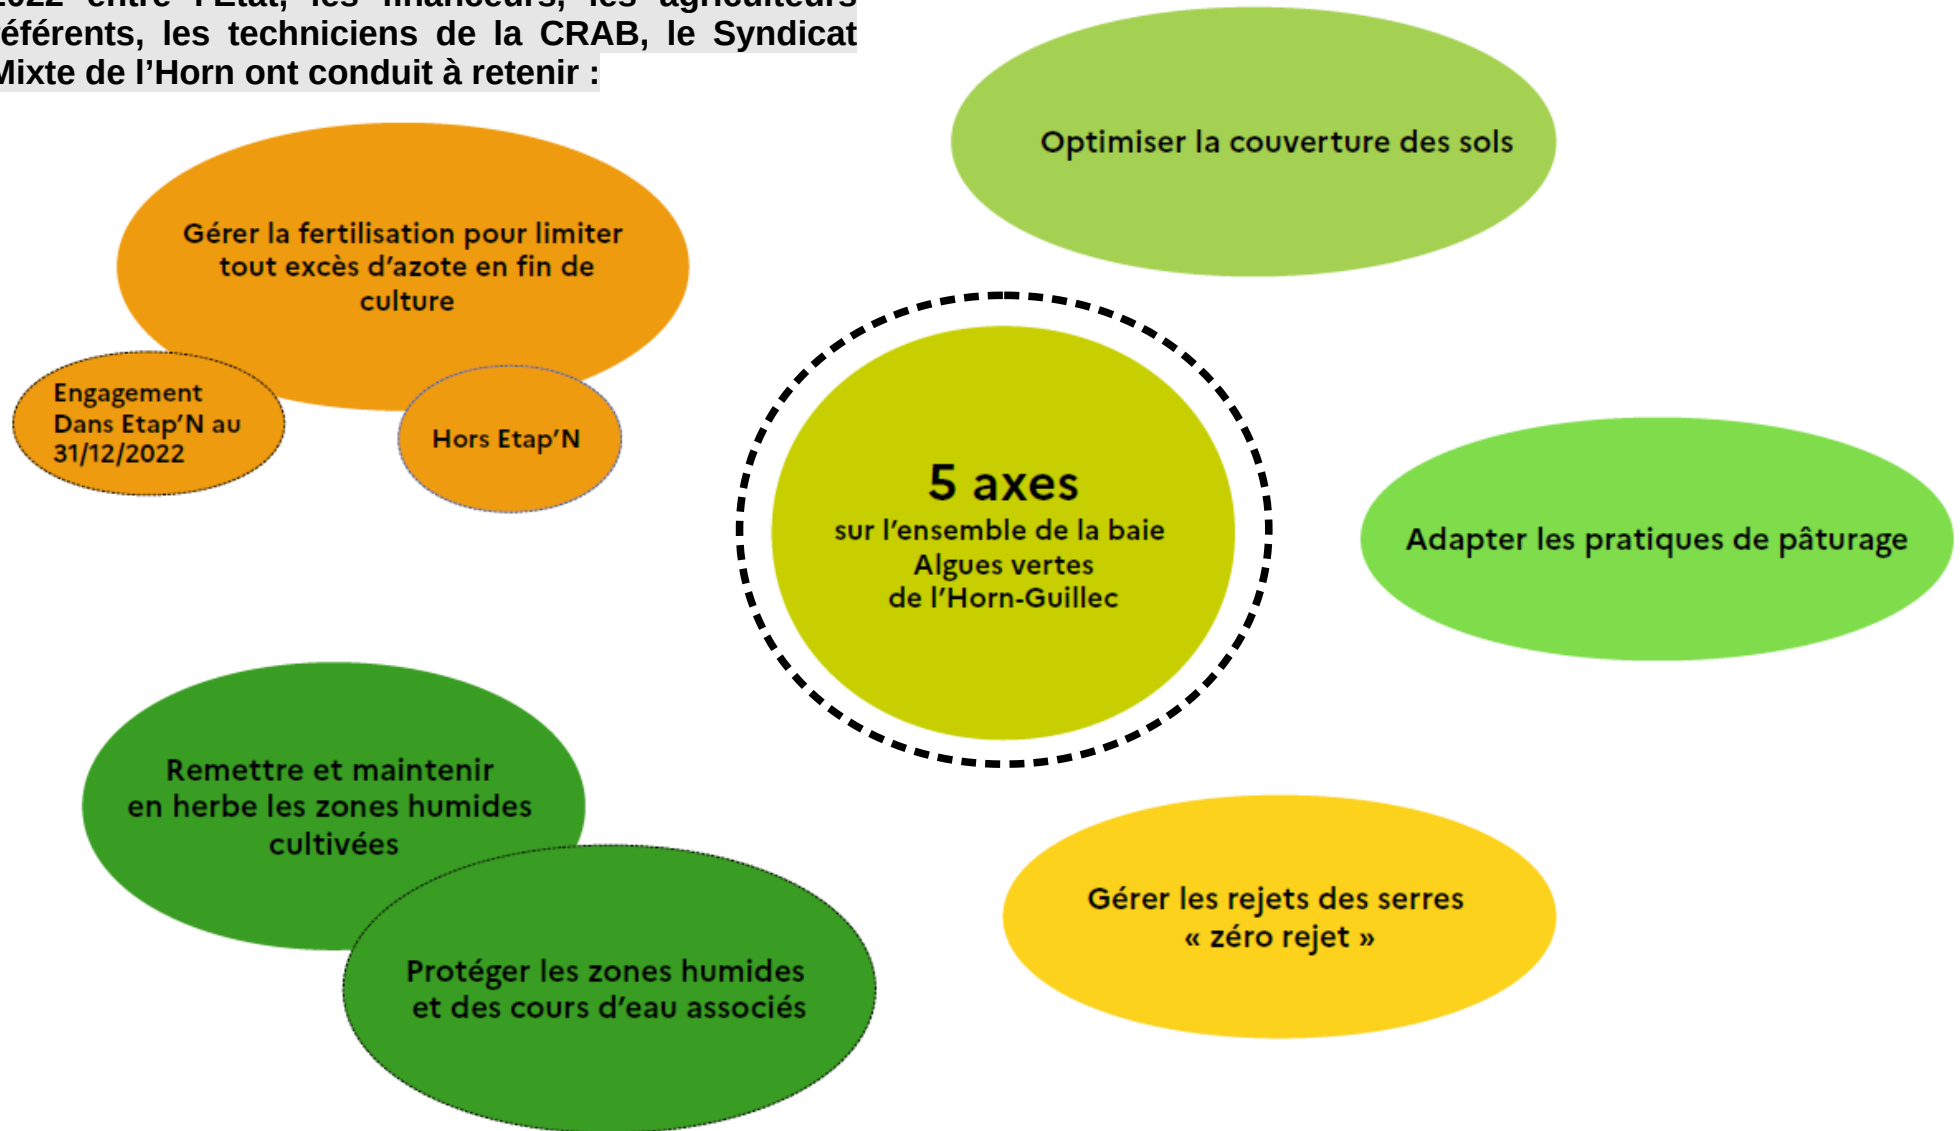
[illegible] entre l'Etat, les financeurs, les agriculteurs éférents, les techniciens de la CRAB, le Syndicat Mixte de l'Horn ont conduit à retenir :

Optimiser la couverture des sols

Gérer la fertilisation pour limiter tout excès d'azote en fin de culture

Engagement Dans Etap'N au 31/12/2022

Hors Etap'N

5 axes
sur l'ensemble de la baie Algues vertes de l'Horn-Guillec

Adapter les pratiques de pâturage

Remettre et maintenir en herbe les zones humides cultivées

Protéger les zones humides et des cours d'eau associés

Gérer les rejets des serres « zéro rejet »